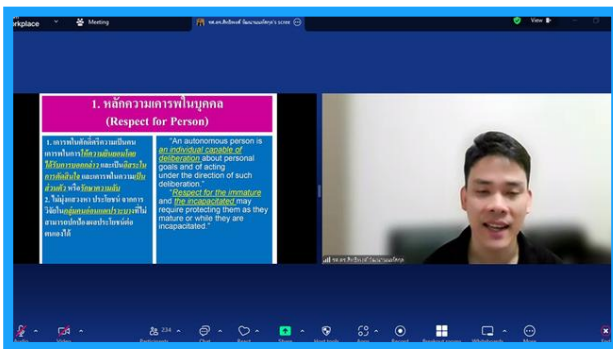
rkplace Meeting View

1. หลักความเคารพในบุคคล
(Respect for Person)

1. เคารพในศักดิ์ศรีความเป็นคน เคารพในการให้ความยินยอมโดยได้รับการบอกกล่าว และเป็นอิสระในการตัดสินใจ และเคารพในความเป็นส่วนตัว หรือรักษาความลับ
2. ไม่มุ่งแสวงหาประโยชน์จากการวิจัยในกลุ่มคนอ่อนแอเปราะบางที่ไม่สามารถปกป้องผลประโยชน์ต่อตนเองได้

"An autonomous person is an individual capable of deliberation about personal goals and of acting under the direction of such deliberation."
"Respect for the immature and the incapacitated may require protecting them as they mature or while they are incapacitated."

Audio Video Participants 234 Chat React Share Host tools Apps Record Breakout rooms Whiteboards More